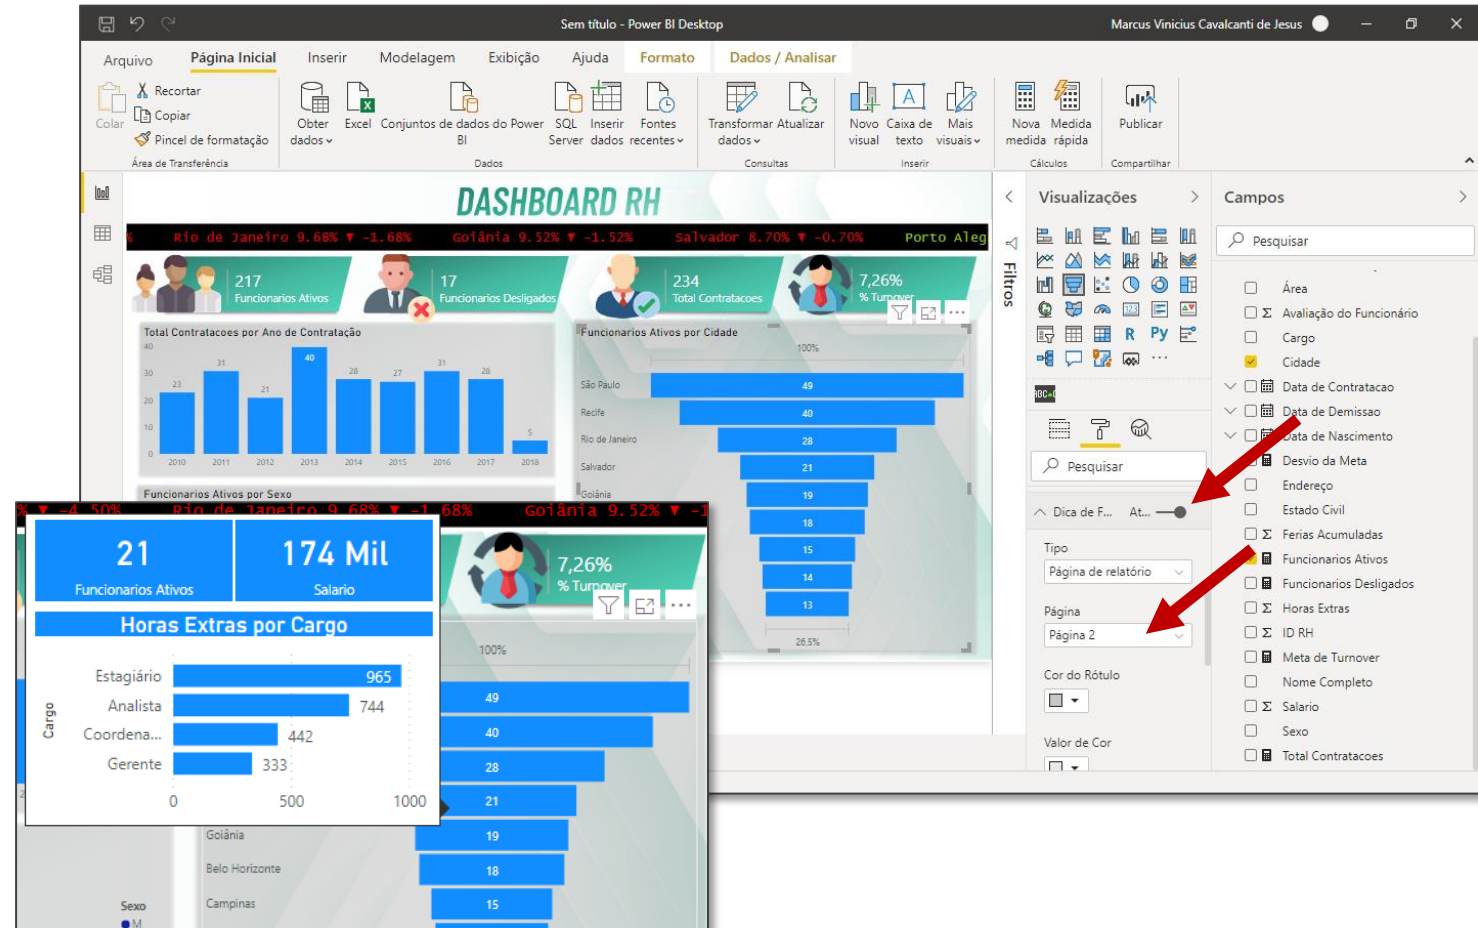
Sem título - Power BI Desktop

Marcus Vinicius Cavalcanti de Jesus

Arquivo Página Inicial Inserir Modelagem Exibição Ajuda Formato Dados / Analisar

Colar
Recortar
Copiar
Pincel de formatação
Área de Transferência

Obter dados
Excel
Conjuntos de dados do Power BI
SQL Server
Inserir dados
Fontes recentes
Dados

Transformar dados
Atualizar
Consultas

Novo visual
Caixa de texto
Mais visuais
Inserir

Nova medida
Medida rápida
Cálculos

Publicar
Compartilhar

DASHBOARD RH

% Rio de Janeiro 9.68% ▼ -1.68% Goiânia 9.52% ▼ -1.52% Salvador 8.70% ▼ -0.70% Porto Aleg

217 Funcionarios Ativos
17 Funcionarios Desligados
234 Total Contratacoes
7,26% % Turnover

Total Contratacoes por Ano de Contratação

| Ano | 2010 | 2011 | 2012 | 2013 | 2014 | 2015 | 2016 | 2017 | 2018 |
|---|---|---|---|---|---|---|---|---|---|
| Valor | 23 | 31 | 21 | 40 | 28 | 27 | 31 | 28 | 5 |

40 30 20 10 0

Funcionarios Ativos por Cidade

100%

São Paulo 49
Recife 40
Rio de Janeiro 28
Salvador 21
Goiânia 19
18
15
14
13
26,5%

Funcionarios Ativos por Sexo

% ▼ -4.50% Rio de Janeiro 9.68% ▼ -1.68% Goiânia 9.52% ▼ -1

21 Funcionarios Ativos
174 Mil Salario

Horas Extras por Cargo

Cargo
Estagiário 965
Analista 744
Coordena... 442
Gerente 333
0 500 1000

7,26% % Turnover

100%
49
40
28
21
Goiânia 19
Belo Horizonte 18
Campinas 15

Sexo
M

Filtros

Visualizações

Pesquisar

Dica de F... At...

Tipo
Página de relatório

Página
Página 2

Cor do Rótulo

Valor de Cor

Campos

Pesquisar

Área
Σ Avaliação do Funcionário
Cargo
Cidade
Data de Contratacao
Data de Demissao
Data de Nascimento
Desvio da Meta
Endereço
Estado Civil
Σ Ferias Acumuladas
Funcionarios Ativos
Funcionarios Desligados
Σ Horas Extras
Σ ID RH
Meta de Turnover
Nome Completo
Σ Salario
Sexo
Total Contratacoes